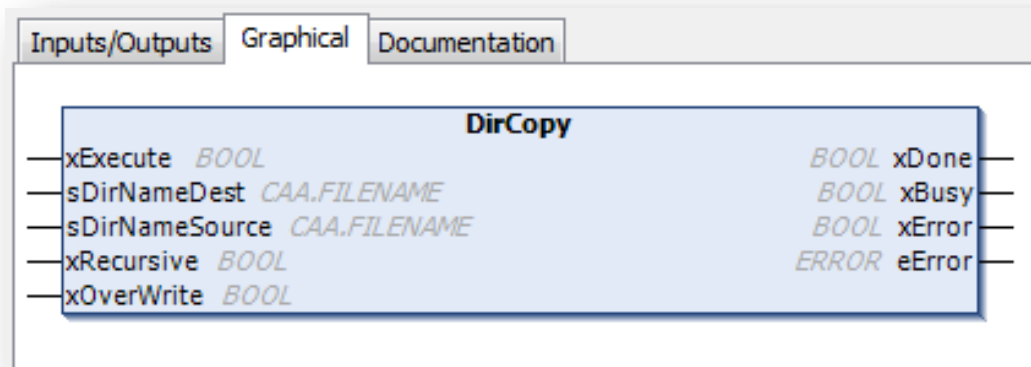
Inputs/Outputs Graphical Documentation

DirCopy

xExecute *BOOL*
sDirNameDest *CAA.FILENAME*
sDirNameSource *CAA.FILENAME*
xRecursive *BOOL*
xOverWrite *BOOL*

*BOOL* xDone
*BOOL* xBusy
*BOOL* xError
*ERROR* eError